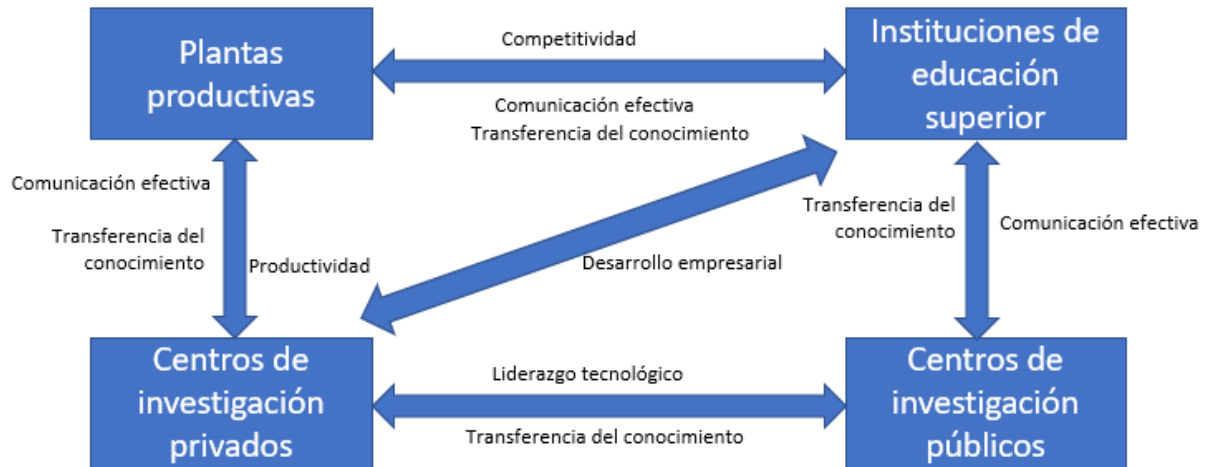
Plantas productivas

Competitividad

Comunicación efectiva
Transferencia del conocimiento

Instituciones de educación superior

Comunicación efectiva

Transferencia del conocimiento

Productividad

Desarrollo empresarial

Transferencia del conocimiento

Comunicación efectiva

Centros de investigación privados

Liderazgo tecnológico

Transferencia del conocimiento

Centros de investigación públicos